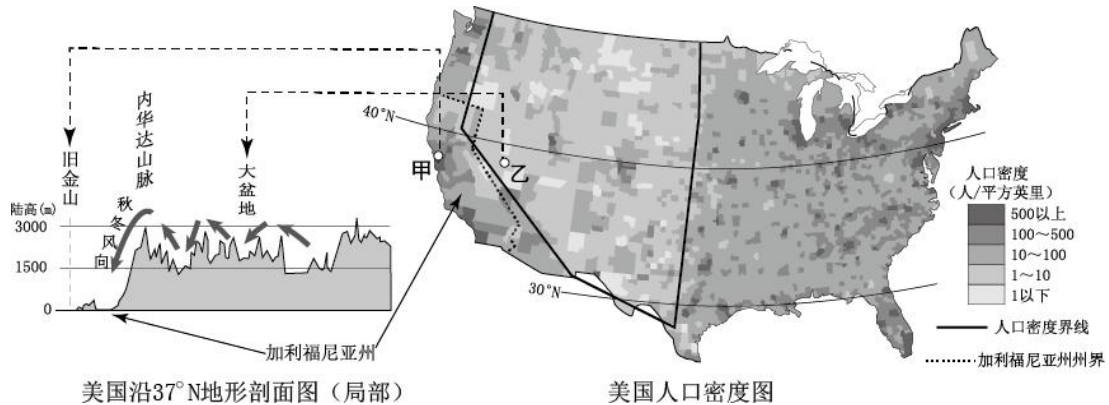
旧金山

内华达山脉

大盆地

秋冬风向

陆高(m)
3000
1500
0

加利福尼亚州

美国沿37°N地形剖面图（局部）

40°N

甲

乙

30°N

人口密度
（人/平方英里）

500以上
100～500
10～100
1～10
1以下

人口密度界线
加利福尼亚州州界

美国人口密度图